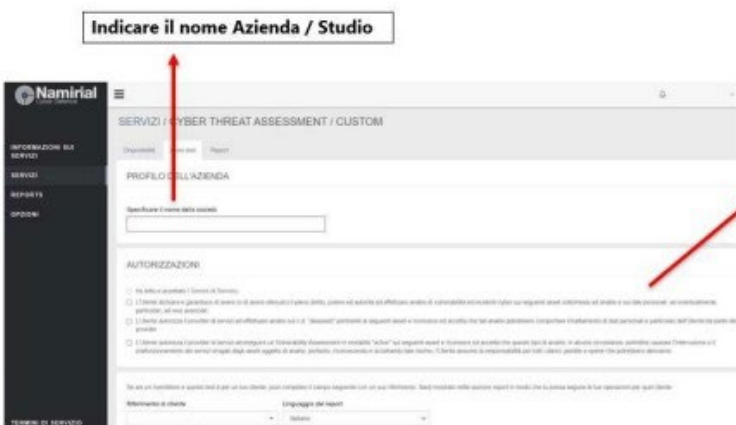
Indicare il nome Azienda / Studio

Namirial

INFORMAZIONI SUI SERVIZI

SERVIZI

REPORTS

OPZIONI

TERMINI DI SERVIZIO

SERVIZI / CYBER THREAT ASSESSMENT / CUSTOM

Disponibilità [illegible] Report

PROFILO DELL'AZIENDA

Specificare il nome della società

AUTORIZZAZIONI

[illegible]

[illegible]

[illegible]

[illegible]

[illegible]

Riferimento cliente

Linguaggio del report

Italiano